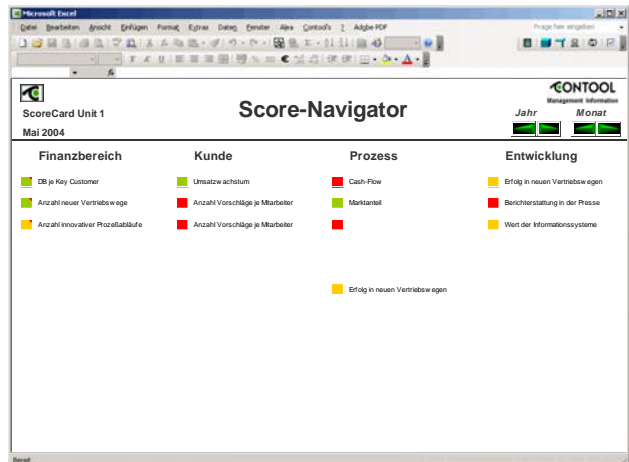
Microsoft Excel

Datei Bearbeiten Ansicht Einfügen Format Extras Daten Fenster Alea Contool's ? Adobe PDF

Frage hier eingeben

ScoreCard Unit 1

Mai 2004

Score-Navigator

CONTOOL
Management Information

Jahr

Monat

Finanzbereich

DB je Key Customer

Anzahl neuer Vertriebswege

Anzahl innovativer Prozeßabläufe

Kunde

Umsatzwachstum

Anzahl Vorschläge je Mitarbeiter

Anzahl Vorschläge je Mitarbeiter

Prozess

Cash-Flow

Marktanteil

Erfolg in neuen Vertriebswegen

Entwicklung

Erfolg in neuen Vertriebswegen

Berichterstattung in der Presse

Wert der Informationssysteme

Bereit